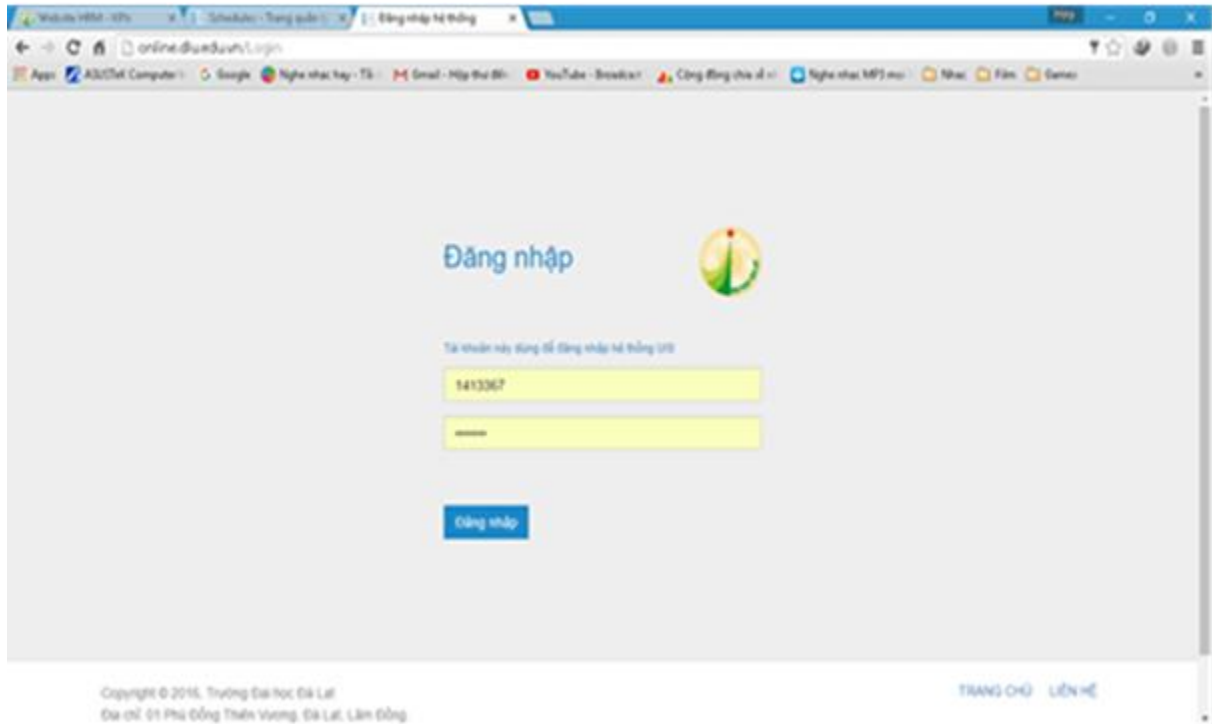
Website HRM - HPs × Schedules - Trang quản × Đăng nhập hệ thống ×

online.dlu.edu.vn/Login

Apps ASUSTeK Computer Google Nghe nhac hay - Tải Gmail - Hộp thư đến YouTube - Broadcast Cộng đồng chia sẻ Nghe nhac MP3 mới Nhac Film Games

Đăng nhập

Tài khoản này dùng để đăng nhập hệ thống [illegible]

1413367

••••••

Đăng nhập

Copyright © 2016, Trường Đại học Đà Lạt
Địa chỉ: 01 Phù Đổng Thiên Vương, Đà Lạt, Lâm Đồng

TRANG CHỦ LIÊN HỆ